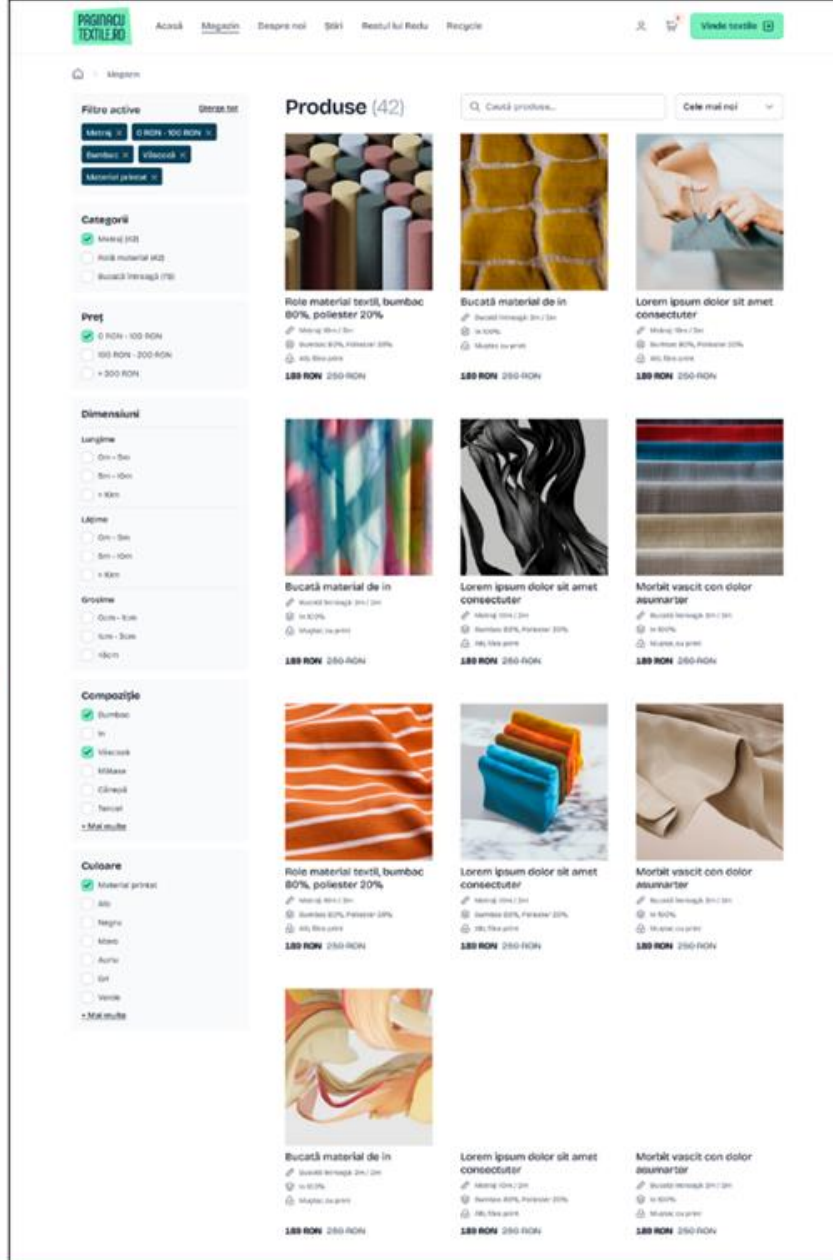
PAGINACU TEXTILE.RO

Acasă Magazin Despre noi Știri Restul lui Radu Recycle

Vinde textile

Magazin

Filtre active Șterge tot

Metraj × 0 RON - 100 RON × Bumbac × Viscoză × Material printat ×

Categorii

Metraj (42)

Rolă material (42)

Bucată întreagă (19)

Preț

0 RON - 100 RON

100 RON - 200 RON

> 300 RON

Dimensiuni

Lungime

0m - 5m

5m - 10m

> 10m

Lățime

0m - 5m

5m - 10m

> 10m

Grosime

0cm - 1cm

1cm - 3cm

>3cm

Compoziție

Bumbac

In

Viscoză

Mătase

Cânepă

Tencel

+ Mai multe

Culoare

Material printat

Alb

Negru

Maro

Auriu

Gri

Verde

+ Mai multe

Produse (42)

Caută produse...

Cele mai noi

Role material textil, bumbac 80%, poliester 20%
Metraj 18m / 3m
Bumbac 80%, Poliester 20%
Alb, fără print
189 RON 250 RON

Bucată material de in
Bucată întreagă 3m / 2m
In 100%
Muștar, cu print
189 RON 250 RON

Lorem ipsum dolor sit amet consectuter
Metraj 18m / 3m
Bumbac 80%, Poliester 20%
Alb, fără print
189 RON 250 RON

Bucată material de in
Bucată întreagă 3m / 2m
In 100%
Muștar, cu print
189 RON 250 RON

Lorem ipsum dolor sit amet consectuter
Metraj 10m / 2m
Bumbac 80%, Poliester 20%
Alb, fără print
189 RON 250 RON

Morbit vascit con dolor asumarter
Bucată întreagă 3m / 2m
In 100%
Muștar, cu print
189 RON 250 RON

Role material textil, bumbac 80%, poliester 20%
Metraj 18m / 3m
Bumbac 80%, Poliester 20%
Alb, fără print
189 RON 250 RON

Lorem ipsum dolor sit amet consectuter
Metraj 10m / 2m
Bumbac 80%, Poliester 20%
Alb, fără print
189 RON 250 RON

Morbit vascit con dolor asumarter
Bucată întreagă 3m / 2m
In 100%
Muștar, cu print
189 RON 250 RON

Bucată material de in
Bucată întreagă 3m / 2m
In 100%
Muștar, cu print
189 RON 250 RON

Lorem ipsum dolor sit amet consectuter
Metraj 10m / 2m
Bumbac 80%, Poliester 20%
Alb, fără print
189 RON 250 RON

Morbit vascit con dolor asumarter
Bucată întreagă 3m / 2m
In 100%
Muștar, cu print
189 RON 250 RON